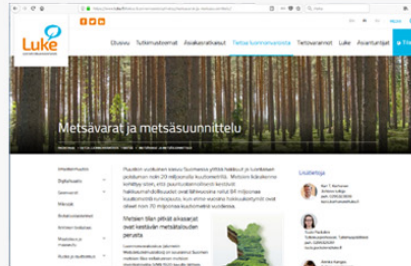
Luke

Oivanu Tutkimusteemat Asiakasratkaisut Tietoa luonnonvaroista Tietovarannot Luke Asiantuntijat

Metsävarat ja metsäsuunnittelu

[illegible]

Lisätietoja

Metsien biltin pitkät aikasarjat ovat kestävän metsätalouden perusta

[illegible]